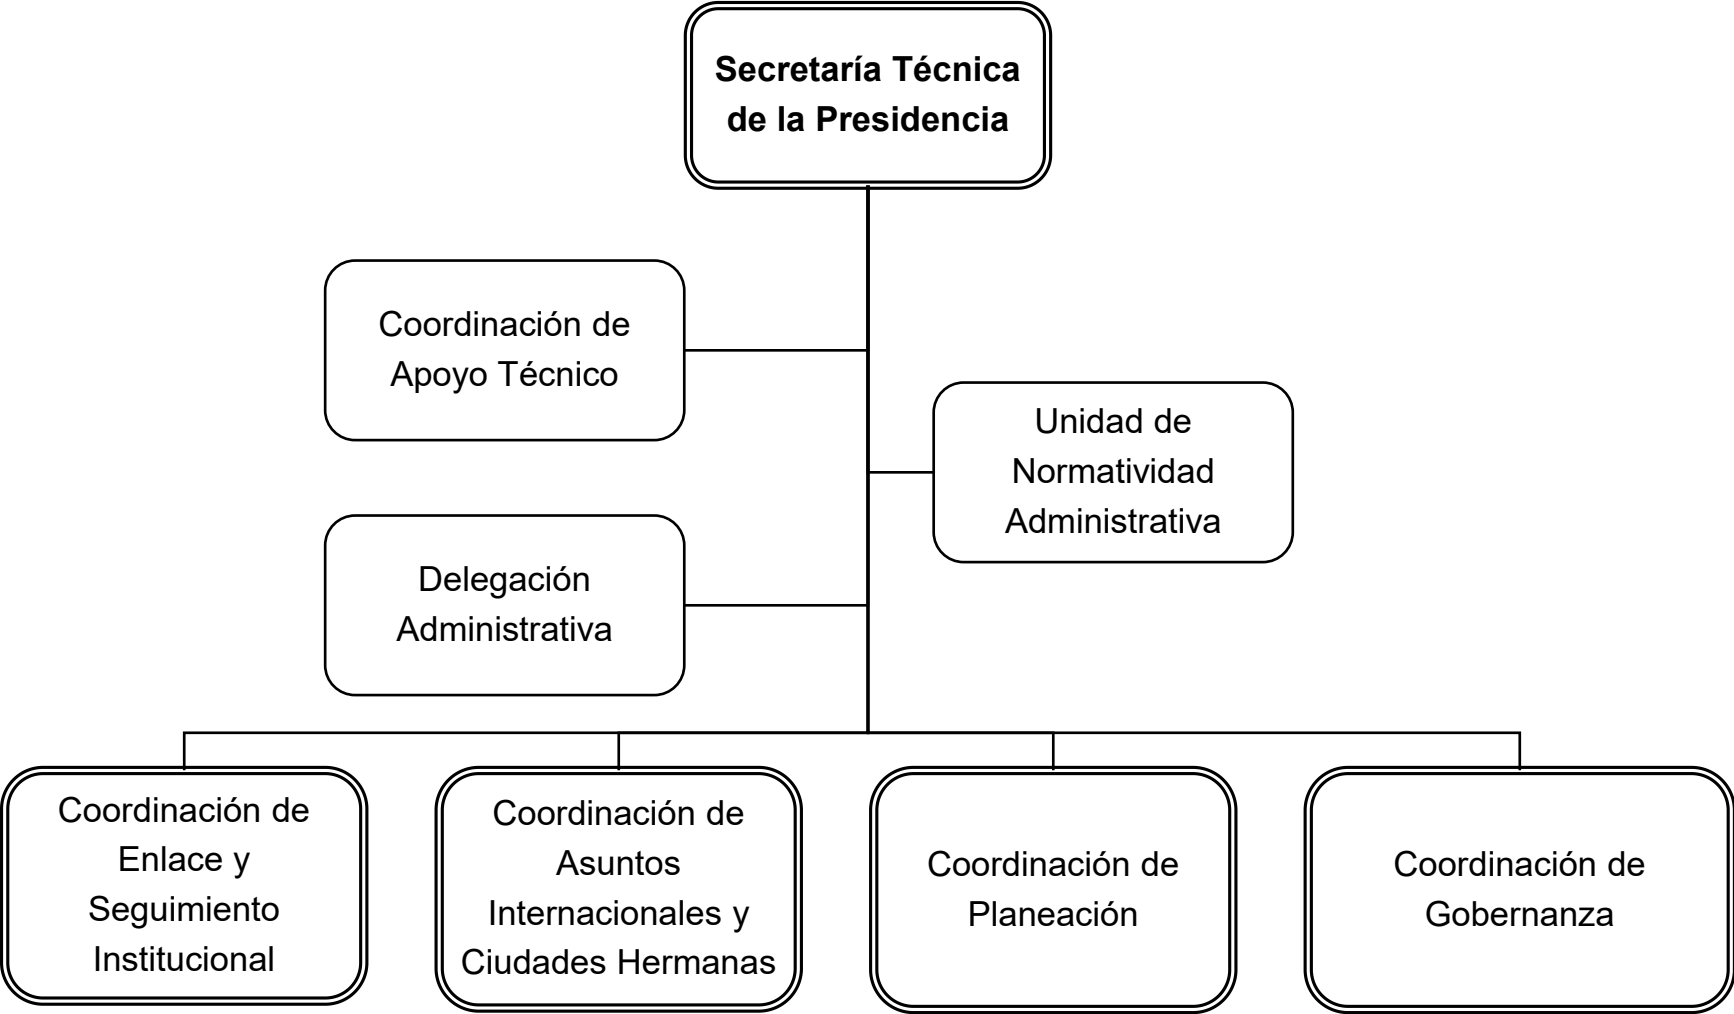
Secretaría Técnica de la Presidencia

Coordinación de Apoyo Técnico

Unidad de Normatividad Administrativa

Delegación Administrativa

Coordinación de Enlace y Seguimiento Institucional

Coordinación de Asuntos Internacionales y Ciudades Hermanas

Coordinación de Planeación

Coordinación de Gobernanza